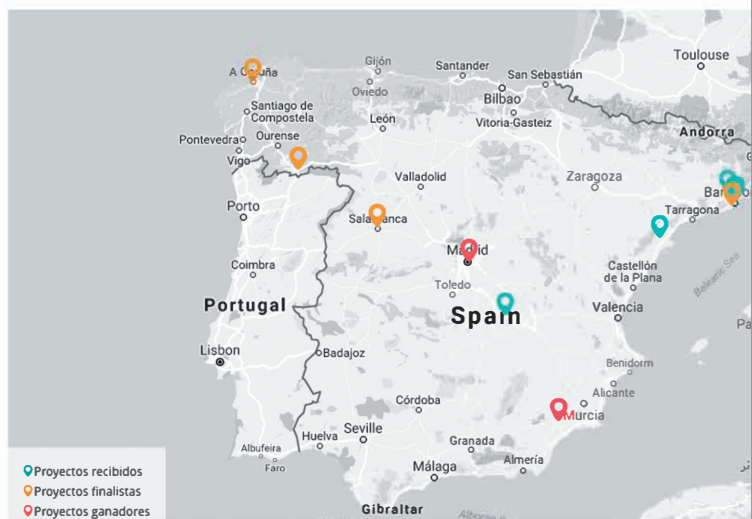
Toulouse
A Coruña
Gijón
Santander
San Sebastián
Oviedo
Bilbao
Santiago de Compostela
León
Vitoria-Gasteiz
Andorra
Pontevedra
Ourense
Vigo
Valladolid
Zaragoza
Barc
Porto
Salamanca
Tarragona
Madrid
Coimbra
Toledo
Castellón de la Plana
Portugal
Spain
Valencia
Balearic Sea
Lisbon
Badajoz
Benidorm
Alicante
Córdoba
Murcia
Albufeira
Huelva
Seville
Faro
Granada
Almería
Málaga
Gibraltar
Proyectos recibidos
Proyectos finalistas
Proyectos ganadores